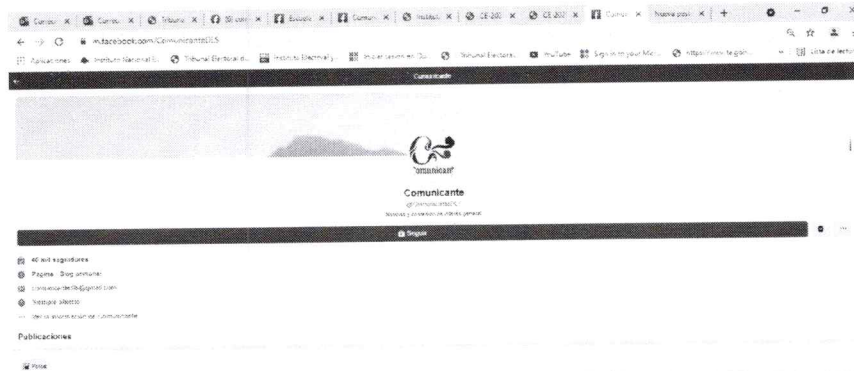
Comun × | Comun × | Tribuna × | (8) col × | Estudio × | Comun × | Instituto × | CE 202 × | CE 202 × | Comun × | Nueva pest × | +

← → C m.facebook.com/ComunicanteBCS

Aplicaciones | Instituto Electoral E... | Tribunal Electoral d... | Instituto Electoral y... | Iniciar sesión en Ou... | Tribunal Electora... | YouTube | Sign in to your Micr... | https://www.te.gob... | » | Lista de lectura

Comunicante

"omunicant"

Comunicante

@ComunicanteBCS

Noticias y actualidad de interés general

Seguir

40 mil seguidores

Página · Blog personal

comunicante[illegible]@gmail.com

Siempre abierto

Ver la información de Comunicante

Publicaciones

Fotos